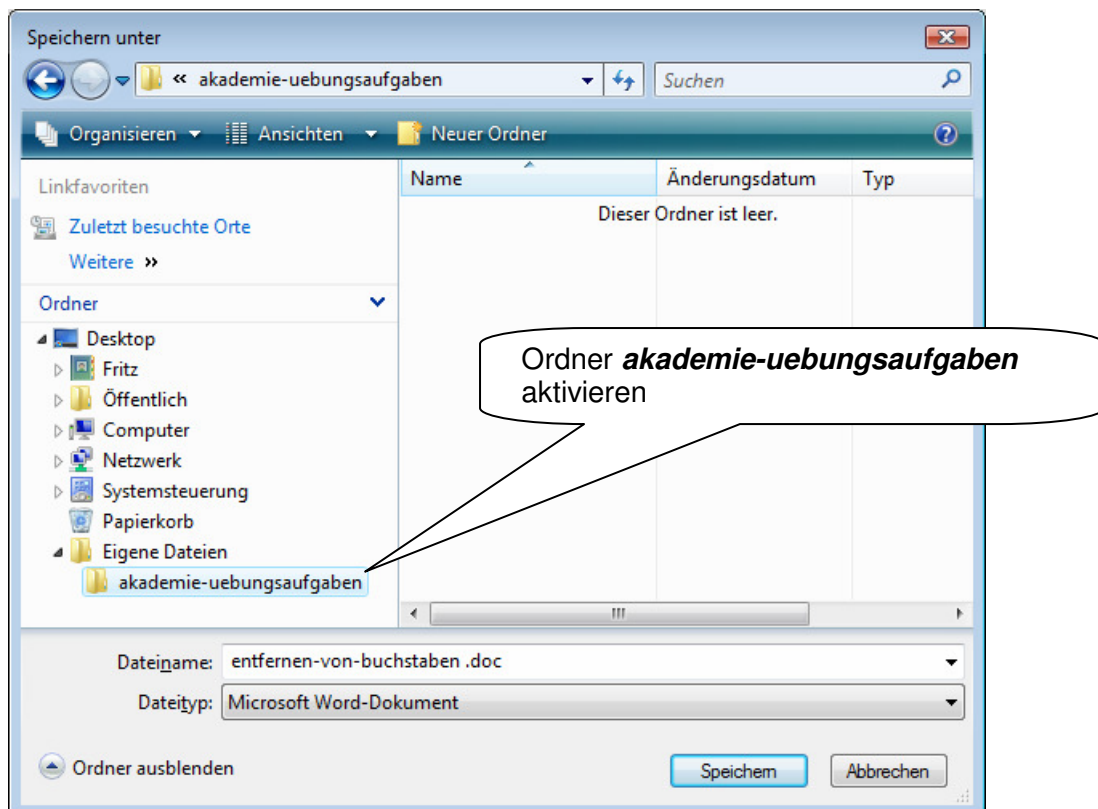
Speichern unter

« akademie-uebungsaufgaben

Suchen

Organisieren ▾ Ansichten ▾ Neuer Ordner

Linkfavoriten

Zuletzt besuchte Orte

Weitere »

Ordner

Desktop

Fritz

Öffentlich

Computer

Netzwerk

Systemsteuerung

Papierkorb

Eigene Dateien

akademie-uebungsaufgaben

| Name | Änderungsdatum | Typ |
|---|---|---|
| Dieser Ordner ist leer. | | |

Ordner ***akademie-uebungsaufgaben*** aktivieren

Dateiname: entfernen-von-buchstaben .doc

Dateityp: Microsoft Word-Dokument

Ordner ausblenden

Speichern

Abbrechen